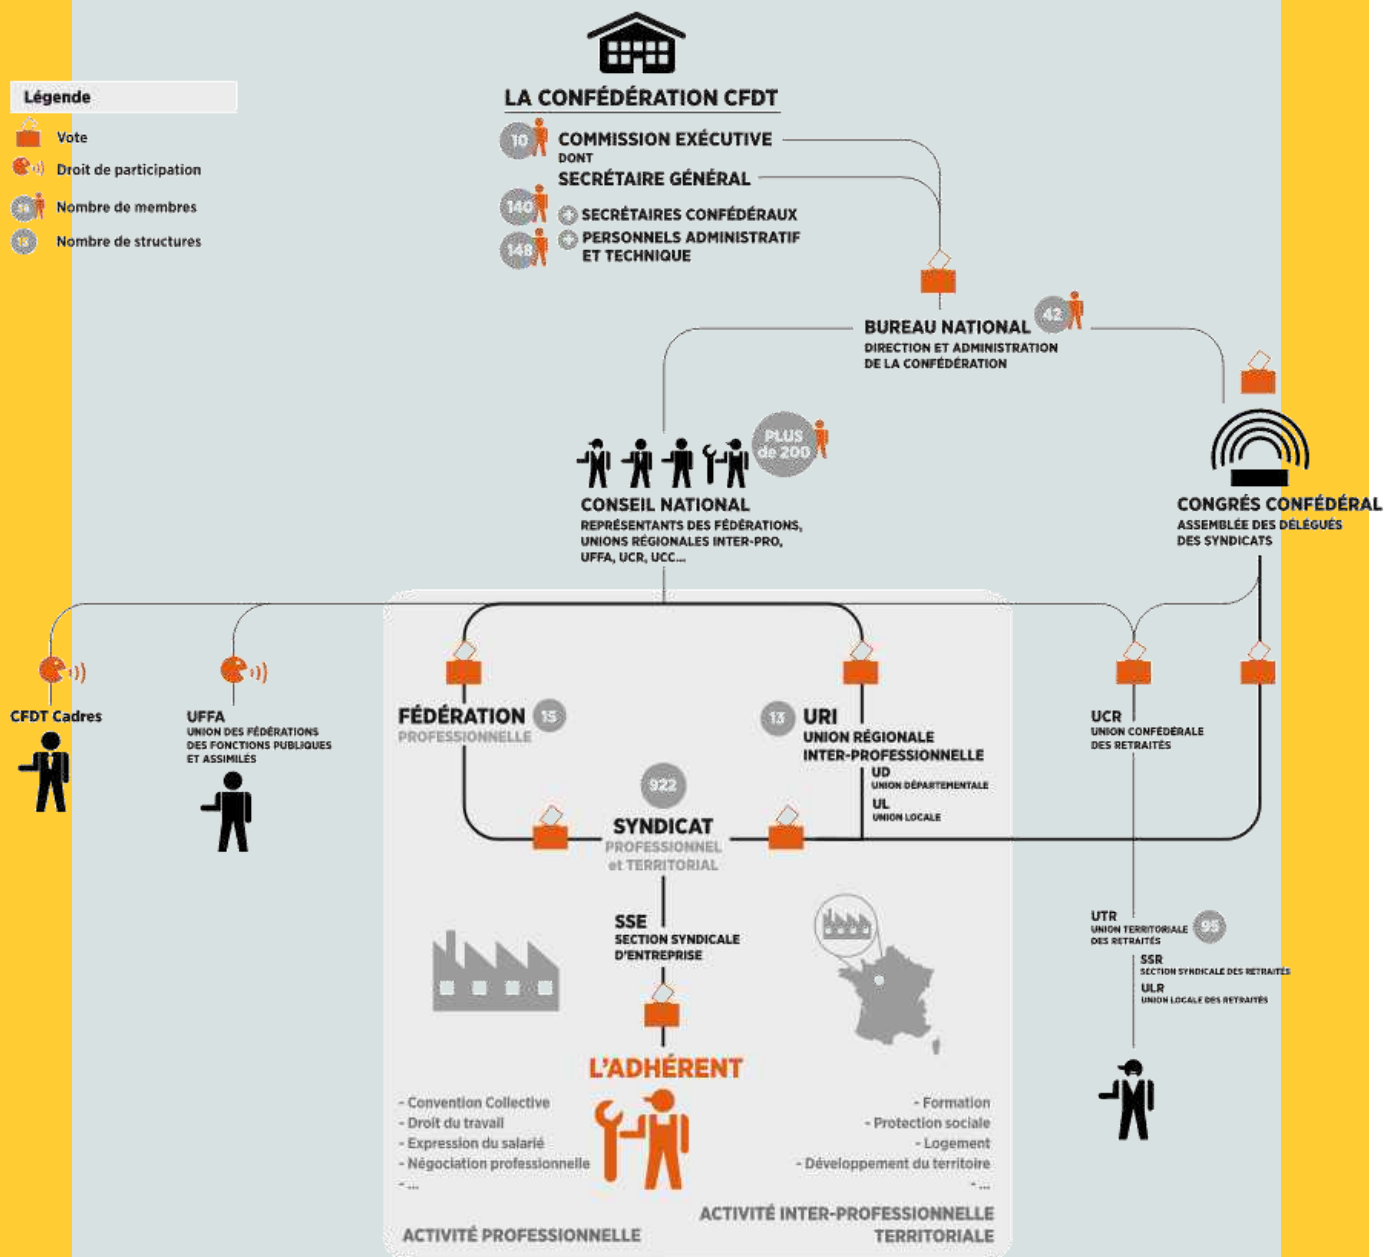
Légende
Vote
Droit de participation
Nombre de membres
Nombre de structures

LA CONFÉDÉRATION CFDT
10 COMMISSION EXÉCUTIVE
DONT
SECRÉTAIRE GÉNÉRAL
140 + SECRÉTAIRES CONFÉDÉRAUX
148 + PERSONNELS ADMINISTRATIF ET TECHNIQUE

BUREAU NATIONAL 42
DIRECTION ET ADMINISTRATION DE LA CONFÉDÉRATION

PLUS de 200
CONSEIL NATIONAL
REPRÉSENTANTS DES FÉDÉRATIONS, UNIONS RÉGIONALES INTER-PRO, UFFA, UCR, UCC...

CONGRÈS CONFÉDÉRAL
ASSEMBLÉE DES DÉLÉGUÉS DES SYNDICATS

CFDT Cadres

UFFA
UNION DES FÉDÉRATIONS DES FONCTIONS PUBLIQUES ET ASSIMILÉS

FÉDÉRATION 15
PROFESSIONNELLE

13 URI
UNION RÉGIONALE INTER-PROFESSIONNELLE
UD
UNION DÉPARTEMENTALE
UL
UNION LOCALE

UCR
UNION CONFÉDÉRALE DES RETRAITÉS

922
SYNDICAT
PROFESSIONNEL et TERRITORIAL

SSE
SECTION SYNDICALE D'ENTREPRISE

UTR
UNION TERRITORIALE DES RETRAITÉS 95
SSR
SECTION SYNDICALE DES RETRAITÉS
ULR
UNION LOCALE DES RETRAITÉS

L'ADHÉRENT

- Convention Collective
- Droit du travail
- Expression du salarié
- Négociation professionnelle
- ...

- Formation
- Protection sociale
- Logement
- Développement du territoire
- ...

ACTIVITÉ PROFESSIONNELLE
ACTIVITÉ INTER-PROFESSIONNELLE TERRITORIALE